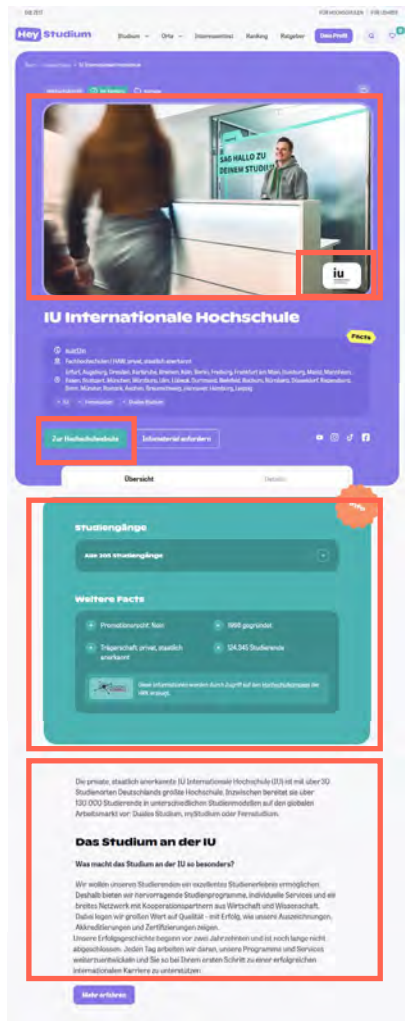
DE | EN | FÜR HOCHSCHULEN | FÜR UNIS

Hey Studium

Studium Orte Interessentest Ranking Ratgeber Dein Profil

SAG HALLO ZU DEINEM STUDIUM

iu

IU Internationale Hochschule

Facts

Zur Hochschulwebsite

Infomaterial anfordern

Übersicht

Details

Studiengänge

Alle 300 Studiengänge

Weitere Facts

Promotionsrecht: Nein

1998 gegründet

Trägerschaft: privat, staatlich anerkannt

124.345 Studierende

Die private, staatlich anerkannte IU Internationale Hochschule (IU) ist mit über 30 Studienorten Deutschlands größte Hochschule. Inzwischen bereitet sie über 130.000 Studierende in unterschiedlichen Studienmodellen auf den globalen Arbeitsmarkt vor: Duales Studium, myStudium oder Fernstudium.

Das Studium an der IU

Was macht das Studium an der IU so besonders?

Wir wollen unseren Studierenden ein exzellentes Studienerlebnis ermöglichen. Deshalb bieten wir hervorragende Studienprogramme, individuelle Services und ein breites Netzwerk mit Kooperationspartnern aus Wirtschaft und Wissenschaft. Dabei legen wir großen Wert auf Qualität – mit Erfolg, wie unsere Auszeichnungen, Akkreditierungen und Zertifizierungen zeigen.
Unsere Erfolgsgeschichte begann vor zwei Jahrzehnten und ist noch lange nicht abgeschlossen. Jeden Tag arbeiten wir daran, unsere Programme und Services weiterzuentwickeln und Sie so bei Ihrem ersten Schritt zu einer erfolgreichen internationalen Karriere zu unterstützen.

Mehr erfahren